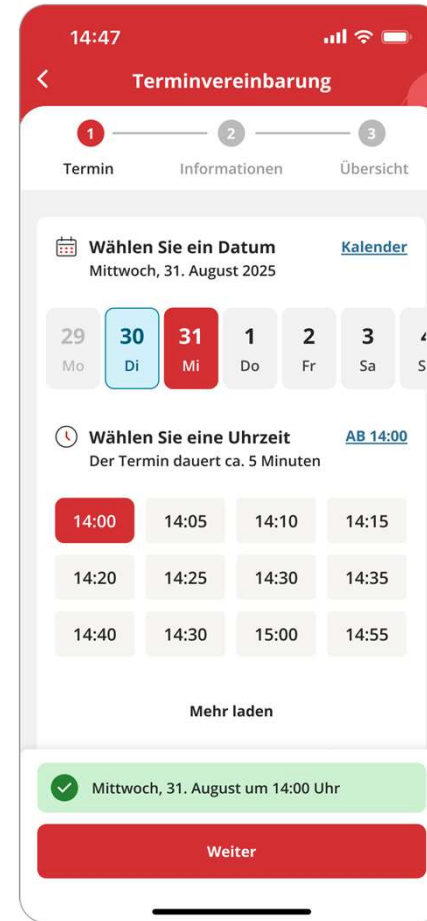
14:47

Terminvereinbarung

1 Termin
2 Informationen
3 Übersicht

Wählen Sie ein Datum
Mittwoch, 31. August 2025
Kalender

29 Mo
30 Di
31 Mi
1 Do
2 Fr
3 Sa
4 S

Wählen Sie eine Uhrzeit
Der Termin dauert ca. 5 Minuten
AB 14:00

| 14:00 | 14:05 | 14:10 | 14:15 |
|---|---|---|---|
| 14:20 | 14:25 | 14:30 | 14:35 |
| 14:40 | 14:30 | 15:00 | 14:55 |

Mehr laden

Mittwoch, 31. August um 14:00 Uhr

Weiter